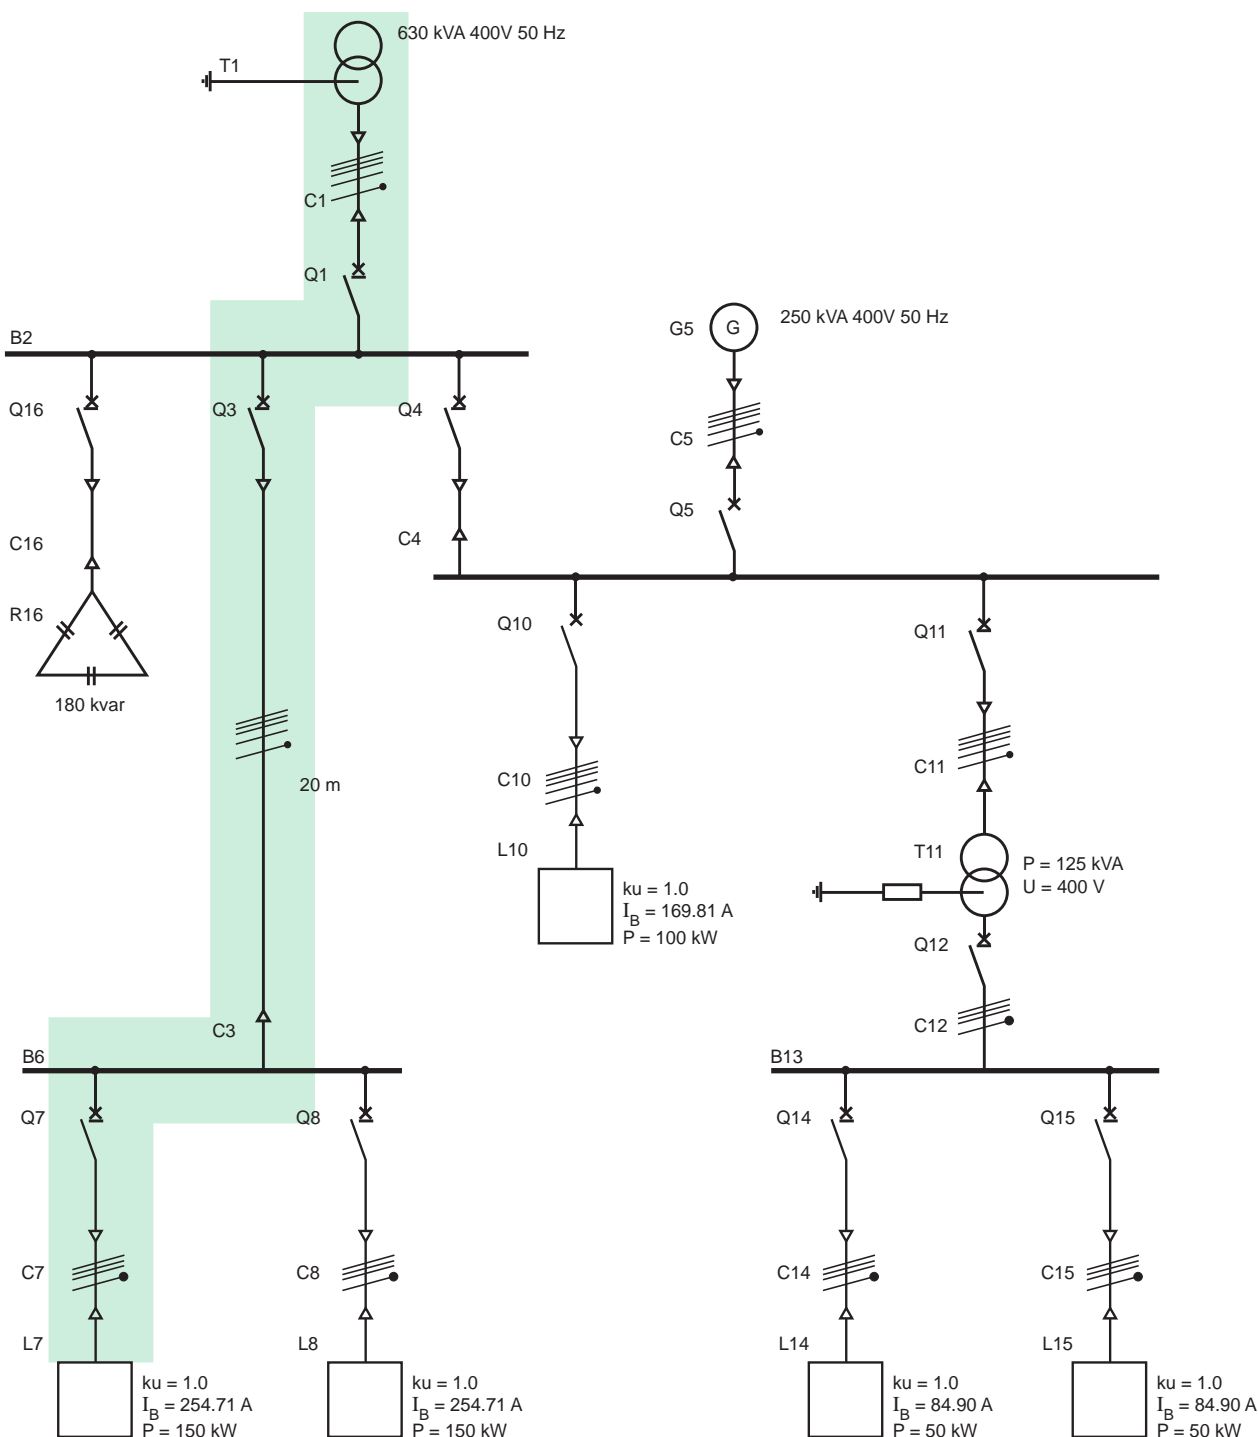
630 kVA 400V 50 Hz
T1
C1
Q1
B2
Q16
Q3
Q4
G5
G
250 kVA 400V 50 Hz
C5
Q5
C16
C4
R16
Q10
Q11
180 kvar
20 m
C10
C11
L10
T11
P = 125 kVA
U = 400 V
ku = 1.0
$I_B$ = 169.81 A
P = 100 kW
Q12
C12
C3
B6
B13
Q7
Q8
Q14
Q15
C7
C8
C14
C15
L7
L8
L14
L15
ku = 1.0
$I_B$ = 254.71 A
P = 150 kW
ku = 1.0
$I_B$ = 254.71 A
P = 150 kW
ku = 1.0
$I_B$ = 84.90 A
P = 50 kW
ku = 1.0
$I_B$ = 84.90 A
P = 50 kW